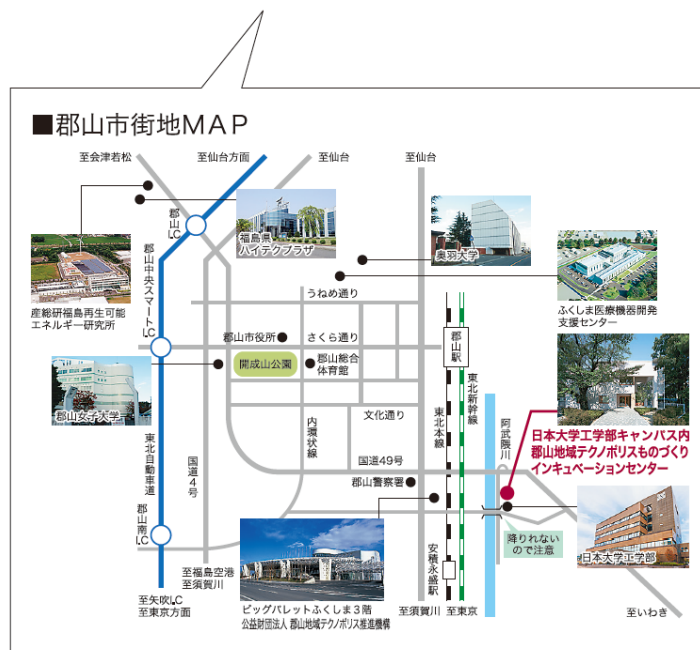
■郡山市街地MAP

至会津若松
至仙台方面
至仙台
至仙台

郡山IC
郡山中央スマートIC
東北自動車道
郡山南IC
至矢吹IC
至東京方面

福島県ハイテクプラザ
奥羽大学
ふくしま医療機器開発支援センター
産総研福島再生可能エネルギー研究所
郡山女子大学

うねめ通り
郡山市役所
さくら通り
開成山公園
郡山総合体育館
郡山駅
文化通り
内環状線
国道4号
国道49号
東北新幹線
東北本線
阿武隈川
郡山警察署
安積永盛駅

日本大学工学部キャンパス内
郡山地域テクノポリスものづくりインキュベーションセンター

降りれないので注意
日本大学工学部

至福島空港
至須賀川
ビッグパレットふくしま3階
公益財団法人 郡山地域テクノポリス推進機構
至須賀川
至東京
至いわき